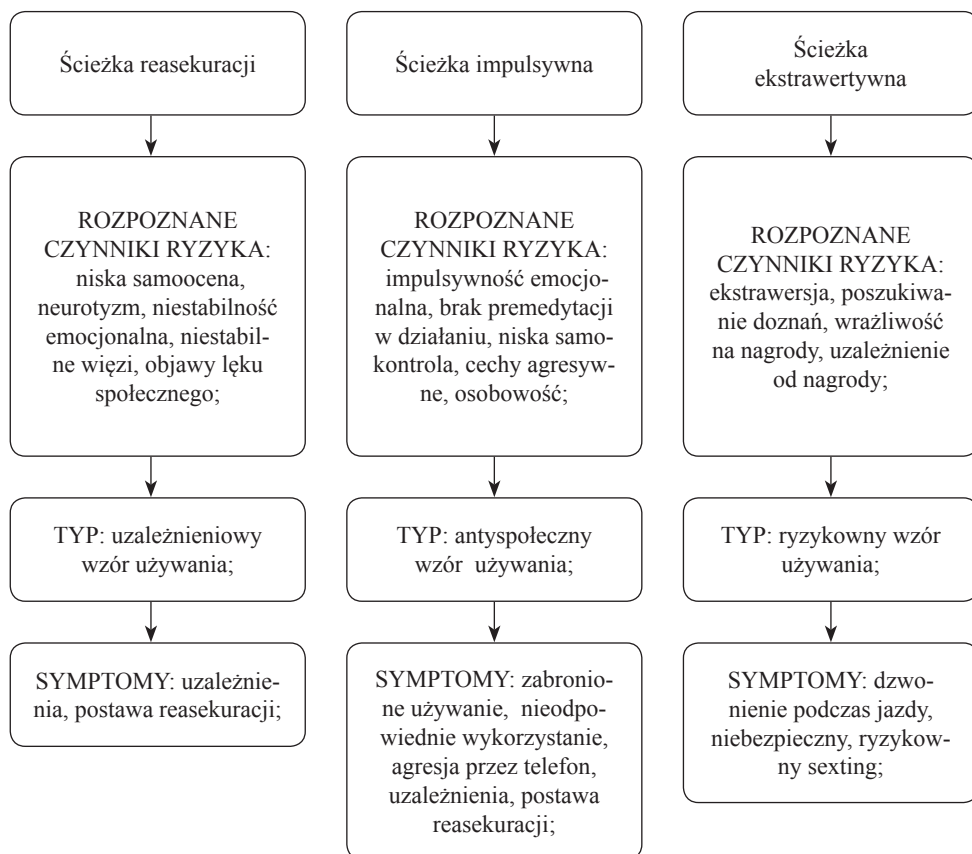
Ścieżka reasekuracji

ROZPOZNANE CZYNNIKI RYZYKA: niska samoocena, neurotyzm, niestabilność emocjonalna, niestabilne więzi, objawy lęku społecznego;

TYP: uzależnieniowy wzór używania;

SYMPTOMY: uzależnienia, postawa reasekuracji;

Ścieżka impulsywna

ROZPOZNANE CZYNNIKI RYZYKA: impulsywność emocjonalna, brak premedytacji w działaniu, niska samokontrola, cechy agresywne, osobowość;

TYP: antyspołeczny wzór używania;

SYMPTOMY: zabronione używanie, nieodpowiednie wykorzystanie, agresja przez telefon, uzależnienia, postawa reasekuracji;

Ścieżka ekstrawertywna

ROZPOZNANE CZYNNIKI RYZYKA: ekstrawersja, poszukiwanie doznań, wrażliwość na nagrody, uzależnienie od nagrody;

TYP: ryzykowny wzór używania;

SYMPTOMY: dzwonienie podczas jazdy, niebezpieczny, ryzykowny sexting;